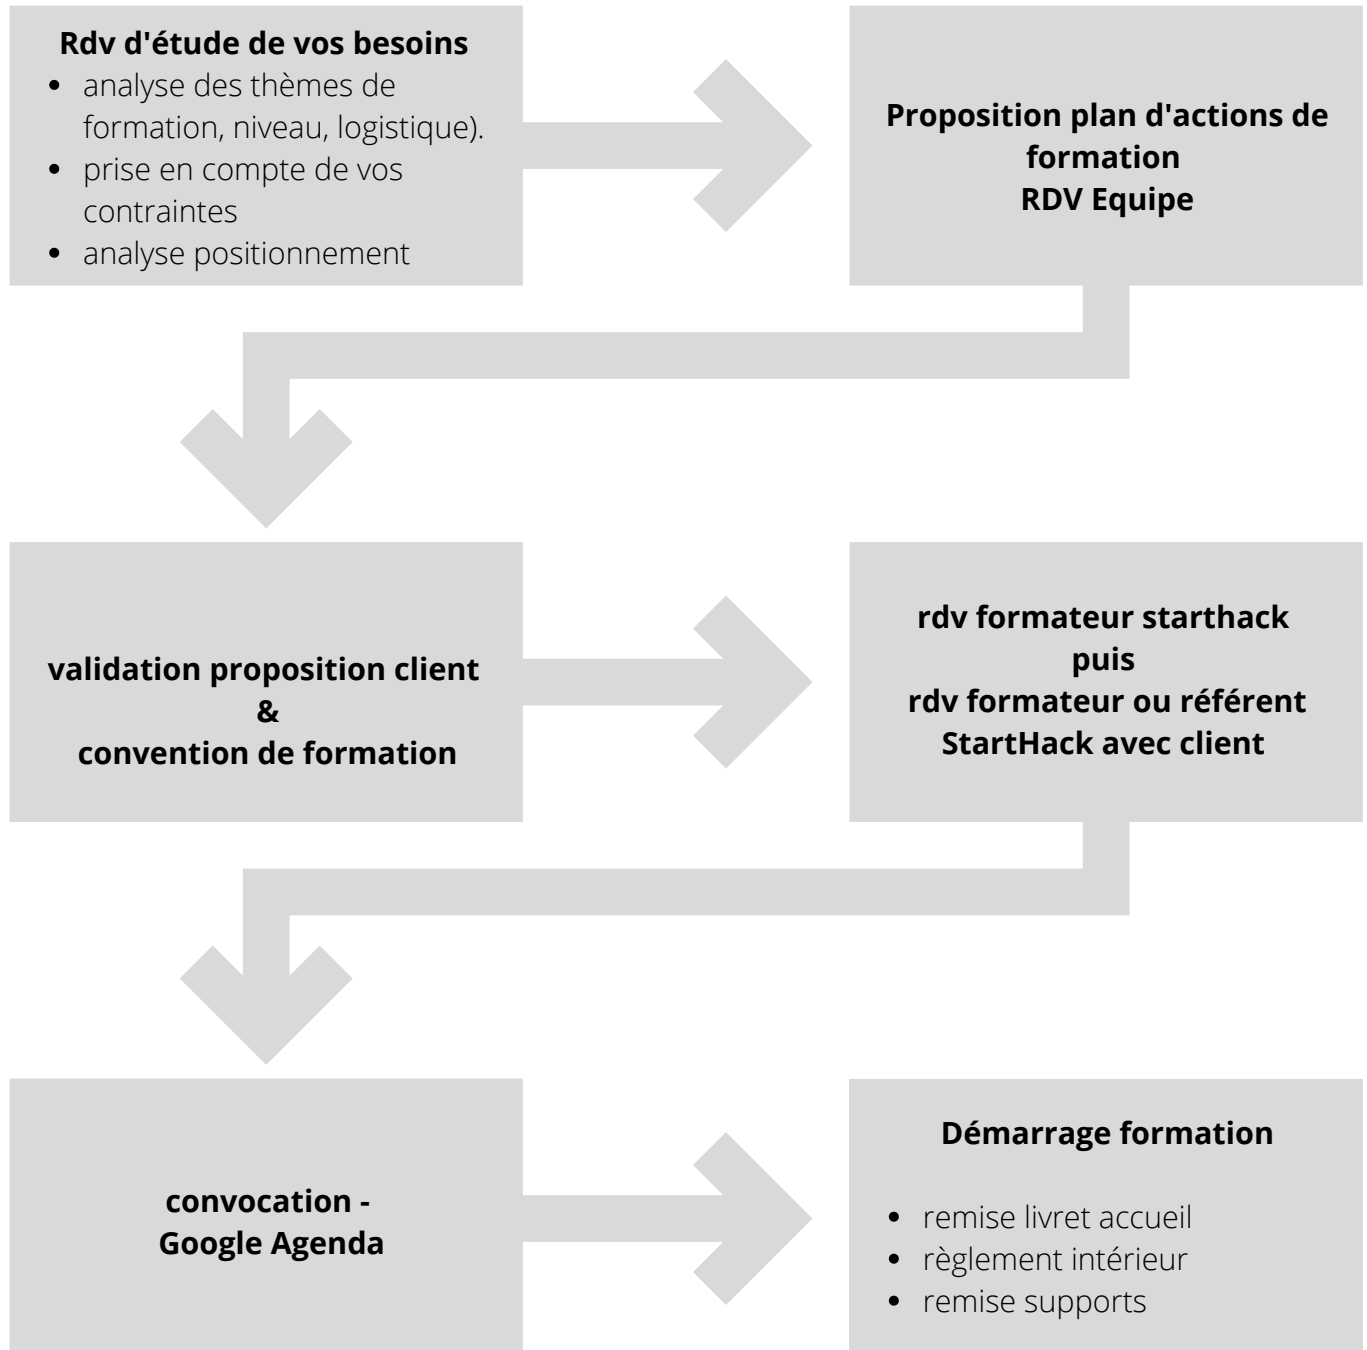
**Rdv d'étude de vos besoins**
- analyse des thèmes de formation, niveau, logistique).
- prise en compte de vos contraintes
- analyse positionnement

**Proposition plan d'actions de formation
RDV Equipe**

**validation proposition client
&
convention de formation**

**rdv formateur starthack
puis
rdv formateur ou référent StartHack avec client**

**convocation -
Google Agenda**

**Démarrage formation**
- remise livret accueil
- règlement intérieur
- remise supports